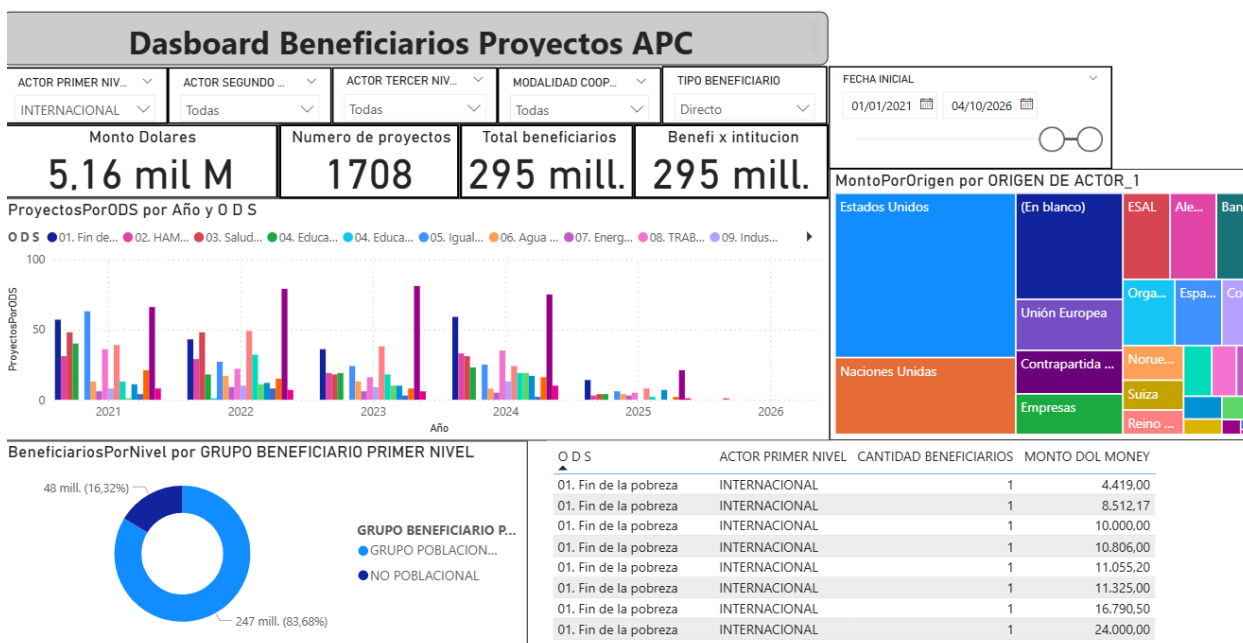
Dasboard Beneficiarios Proyectos APC

ACTOR PRIMER NIV...
INTERNACIONAL

ACTOR SEGUNDO ...
Todas

ACTOR TERCER NIV...
Todas

MODALIDAD COOP...
Todas

TIPO BENEFICIARIO
Directo

FECHA INICIAL
01/01/2021
04/10/2026

Monto Dolares
5,16 mil M

Numero de proyectos
1708

Total beneficiarios
295 mill.

Benefi x intitucion
295 mill.

ProyectosPorODS por Año y O D S

O D S ● 01. Fin de... ● 02. HAM... ● 03. Salud... ● 04. Educa... ● 04. Educa... ● 05. Igual... ● 06. Agua ... ● 07. Energ... ● 08. TRAB... ● 09. Indus...

100
50
0
ProyectosPorODS
2021 2022 2023 2024 2025 2026
Año

MontoPorOrigen por ORIGEN DE ACTOR_1

Estados Unidos
(En blanco)
ESAL
Ale...
Ban
Orga...
Espa...
Co
Unión Europea
Naciones Unidas
Contrapartida ...
Norue...
Suiza
Empresas
Reino ...

BeneficiariosPorNivel por GRUPO BENEFICIARIO PRIMER NIVEL

48 mill. (16,32%)
247 mill. (83,68%)

GRUPO BENEFICIARIO P...
● GRUPO POBLACION...
● NO POBLACIONAL

| O D S | ACTOR PRIMER NIVEL | CANTIDAD BENEFICIARIOS | MONTO DOL MONEY |
|---|---|---|---|
| 01. Fin de la pobreza | INTERNACIONAL | 1 | 4.419,00 |
| 01. Fin de la pobreza | INTERNACIONAL | 1 | 8.512,17 |
| 01. Fin de la pobreza | INTERNACIONAL | 1 | 10.000,00 |
| 01. Fin de la pobreza | INTERNACIONAL | 1 | 10.806,00 |
| 01. Fin de la pobreza | INTERNACIONAL | 1 | 11.055,20 |
| 01. Fin de la pobreza | INTERNACIONAL | 1 | 11.325,00 |
| 01. Fin de la pobreza | INTERNACIONAL | 1 | 16.790,50 |
| 01. Fin de la pobreza | INTERNACIONAL | 1 | 24.000,00 |